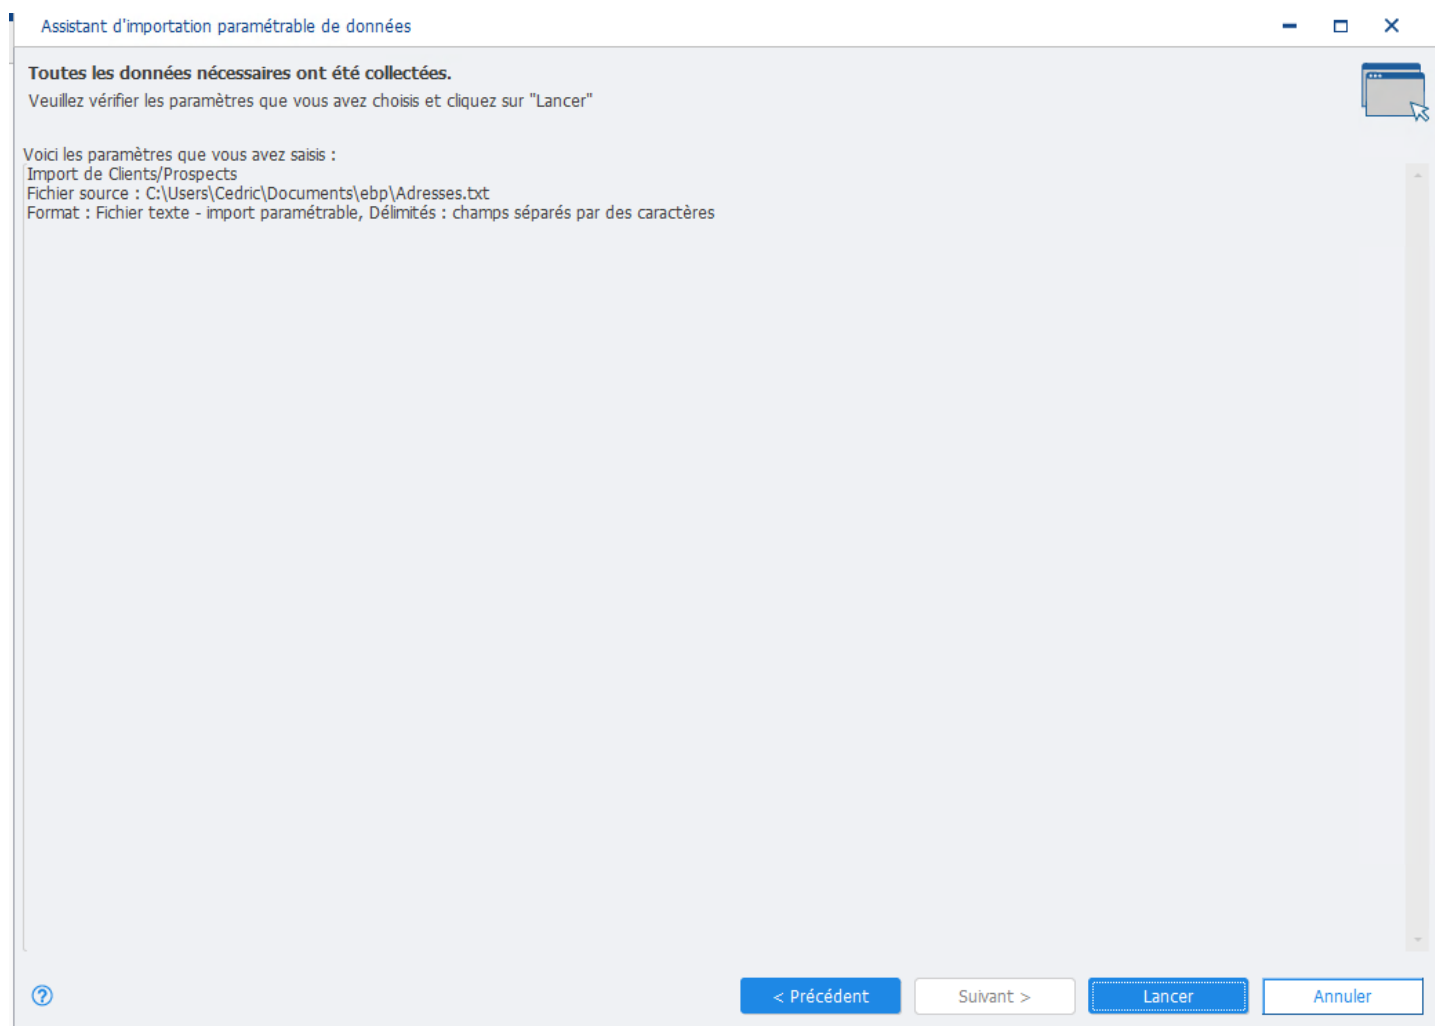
Assistant d'importation paramétrable de données

Toutes les données nécessaires ont été collectées.
Veuillez vérifier les paramètres que vous avez choisis et cliquez sur "Lancer"

Voici les paramètres que vous avez saisis :
Import de Clients/Prospects
Fichier source : C:\Users\Cedric\Documents\ebp\Adresses.txt
Format : Fichier texte - import paramétrable, Délimités : champs séparés par des caractères

< Précédent
Suivant >
Lancer
Annuler